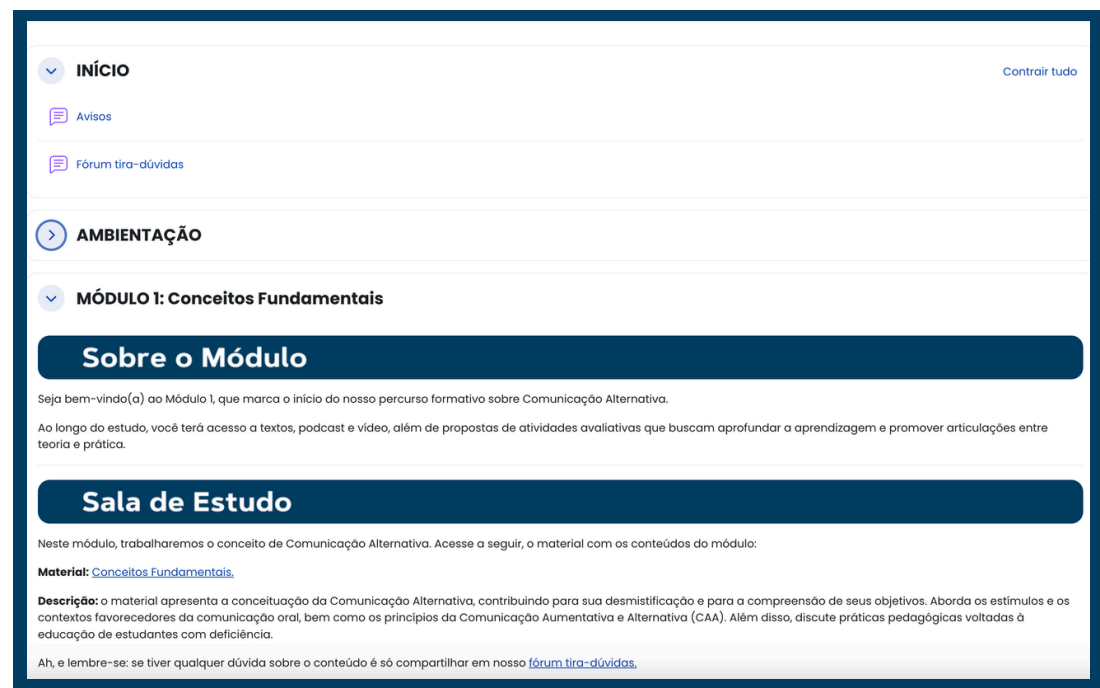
INÍCIO

Contrair tudo

Avisos

Fórum tira-dúvidas

AMBIENTAÇÃO

MÓDULO 1: Conceitos Fundamentais

Sobre o Módulo

Seja bem-vindo(a) ao Módulo 1, que marca o início do nosso percurso formativo sobre Comunicação Alternativa.

Ao longo do estudo, você terá acesso a textos, podcast e vídeo, além de propostas de atividades avaliativas que buscam aprofundar a aprendizagem e promover articulações entre teoria e prática.

Sala de Estudo

Neste módulo, trabalharemos o conceito de Comunicação Alternativa. Acesse a seguir, o material com os conteúdos do módulo:

Material: Conceitos Fundamentais.

Descrição: o material apresenta a conceituação da Comunicação Alternativa, contribuindo para sua desmistificação e para a compreensão de seus objetivos. Aborda os estímulos e os contextos favorecedores da comunicação oral, bem como os princípios da Comunicação Aumentativa e Alternativa (CAA). Além disso, discute práticas pedagógicas voltadas à educação de estudantes com deficiência.

Ah, e lembre-se: se tiver qualquer dúvida sobre o conteúdo é só compartilhar em nosso fórum tira-dúvidas.